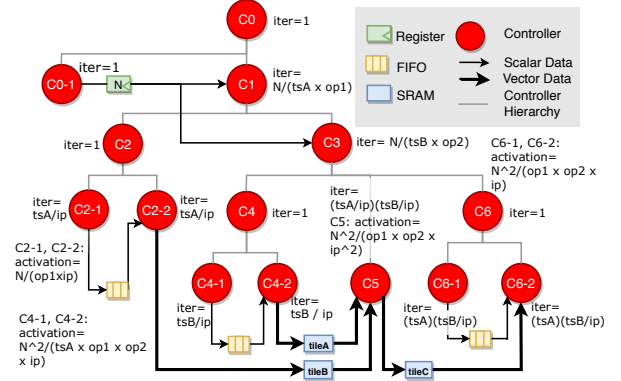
C0 iter=1

Register
FIFO
SRAM

Controller
Scalar Data
Vector Data
Controller Hierarchy

iter=1
C0-1
N
C1 iter= N/(tsA x op1)

iter=1 C2
C3 iter= N/(tsB x op2)

C6-1, C6-2: activation= N^2/(op1 x op2 x ip)

iter= tsA/ip C2-1
C2-2 iter= tsA/ip

C4 iter=1

iter= (tsA/ip)(tsB/ip)
C5: activation= N^2/(op1 x op2 x ip^2)

C6 iter=1

C2-1, C2-2: activation= N/(op1xip)

C4-1
C4-2
C5
C6-1
C6-2

iter= tsB/ip
iter= tsB / ip
iter= (tsA)(tsB/ip)
iter= (tsA)(tsB/ip)

C4-1, C4-2: activation= N^2/(tsA x op1 x op2 x ip)

tileA
tileB
tileC